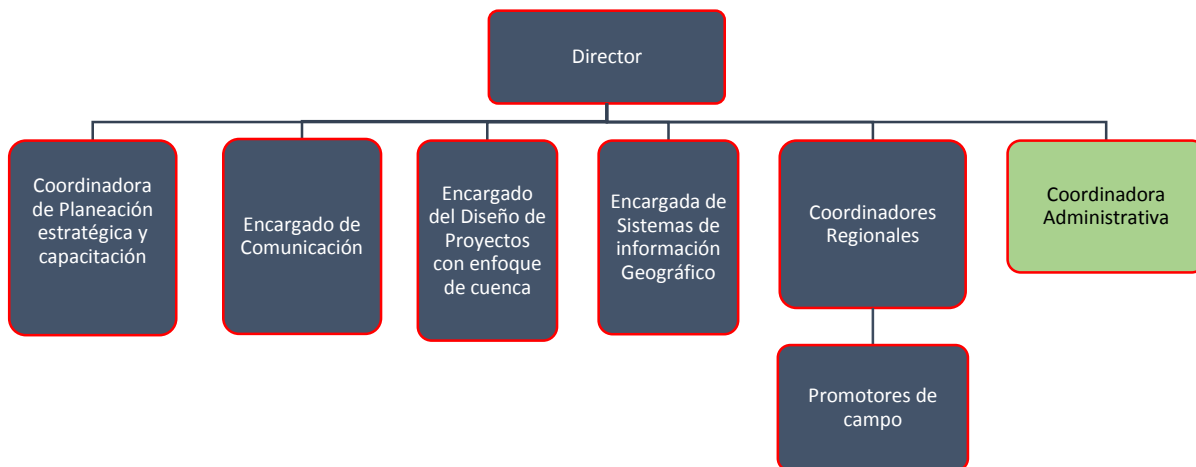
Director

Coordinadora de Planeación estratégica y capacitación

Encargado de Comunicación

Encargado del Diseño de Proyectos con enfoque de cuenca

Encargada de Sistemas de información Geográfico

Coordinadores Regionales

Coordinadora Administrativa

Promotores de campo